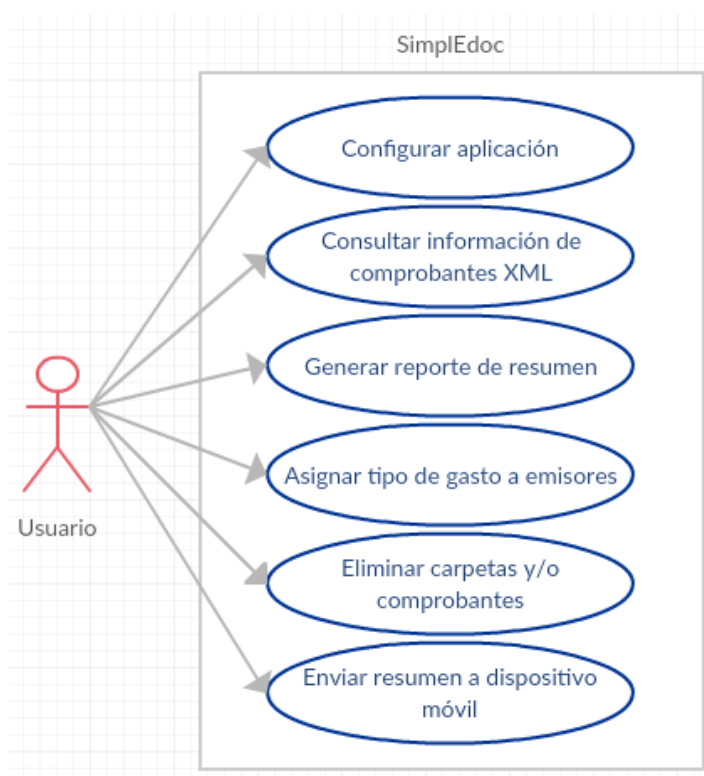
SimplEdoc

Configurar aplicación

Consultar información de comprobantes XML

Generar reporte de resumen

Asignar tipo de gasto a emisores

Eliminar carpetas y/o comprobantes

Enviar resumen a dispositivo móvil

Usuario